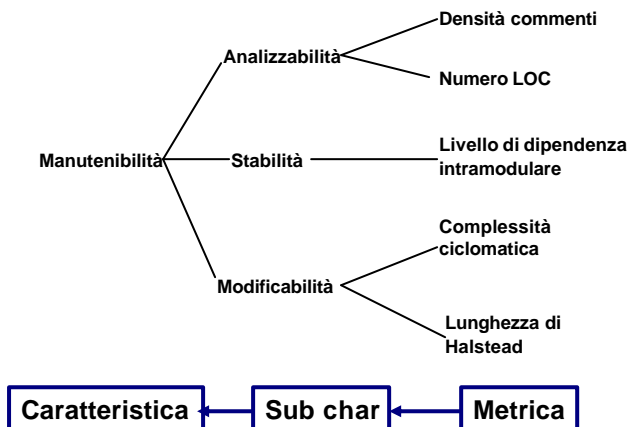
Manutenibilità

Analizzabilità

Densità commenti

Numero LOC

Stabilità

Livello di dipendenza intramodulare

Modificabilità

Complessità ciclomatica

Lunghezza di Halstead

Caratteristica

Sub char

Metrica